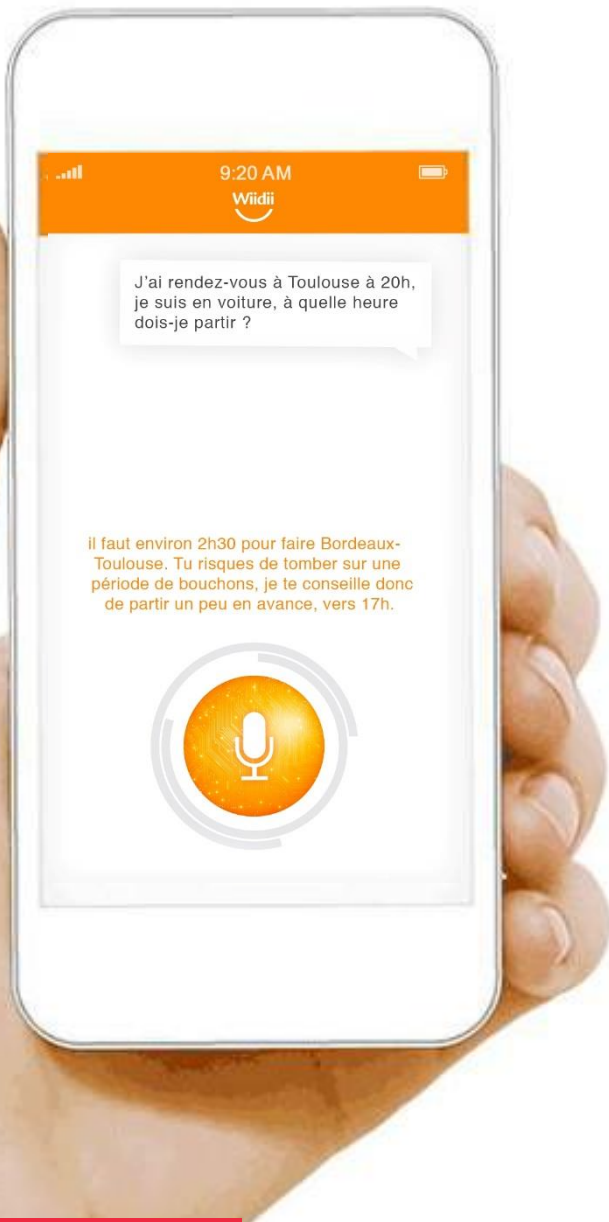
9:20 AM
Wiidii

J'ai rendez-vous à Toulouse à 20h, je suis en voiture, à quelle heure dois-je partir ?

il faut environ 2h30 pour faire Bordeaux-Toulouse. Tu risques de tomber sur une période de bouchons, je te conseille donc de partir un peu en avance, vers 17h.